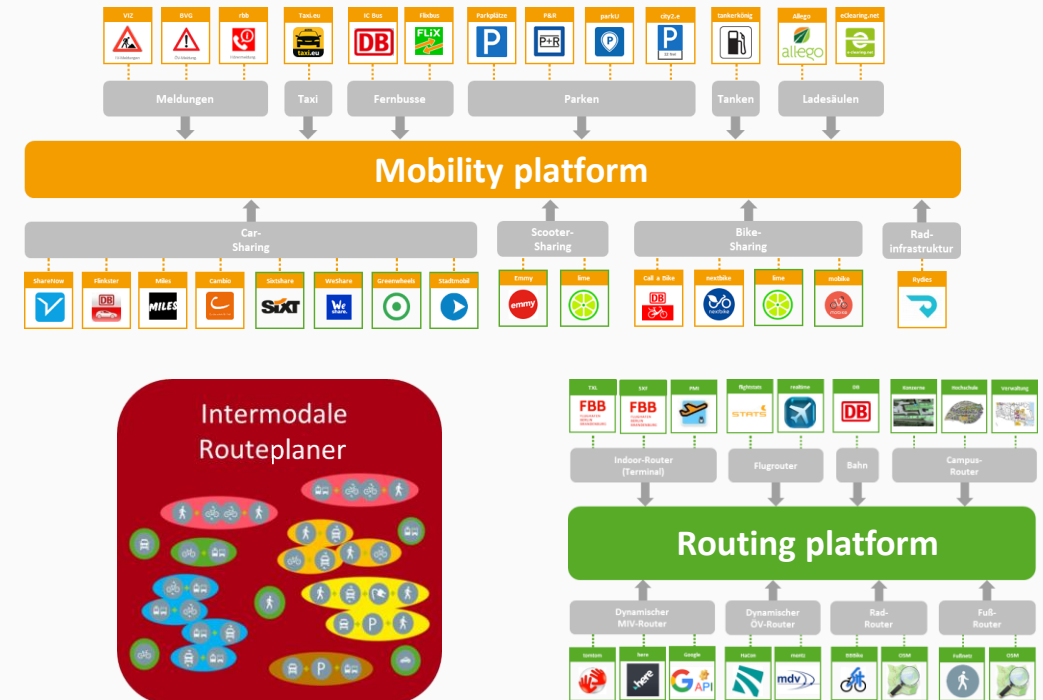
VIZ
BVG
rbb
Taxi.eu
IC Bus
Flixbus
Parkplätze
P&R
parkU
city2.e
tankerkönig
Allego
eClearing.net

DB
FLiX
P
P+R
P
allego

Meldungen
Taxi
Fernbusse
Parken
Tanken
Ladesäulen

Mobility platform

Car-Sharing
Scooter-Sharing
Bike-Sharing
Rad-infrastruktur

ShareNow
Flinkster
Miles
Cambio
Sixtshare
WeShare
Greenwheels
Stadtmobil
Emmy
lime
Call a Bike
nextbike
lime
mobike
Rydies

DB
MILES
SIXT
We share.
emmy
DB
nextbike

Intermodale Routeplaner

P
P

TXL
SXF
FMA
flightstats
realtime
DB
Kenzeme
Hochschule
Verwaltung

FBB
FBB
STATS
DB

Indoor-Router (Terminal)
Flugrouter
Bahn
Campus-Router

Routing platform

Dynamischer MIV-Router
Dynamischer ÖV-Router
Rad-Router
Fuß-Router

tomtom
here
Google
HaCon
mdv
BBBike
OSM
Fußnetz
OSM

here
API
mdv